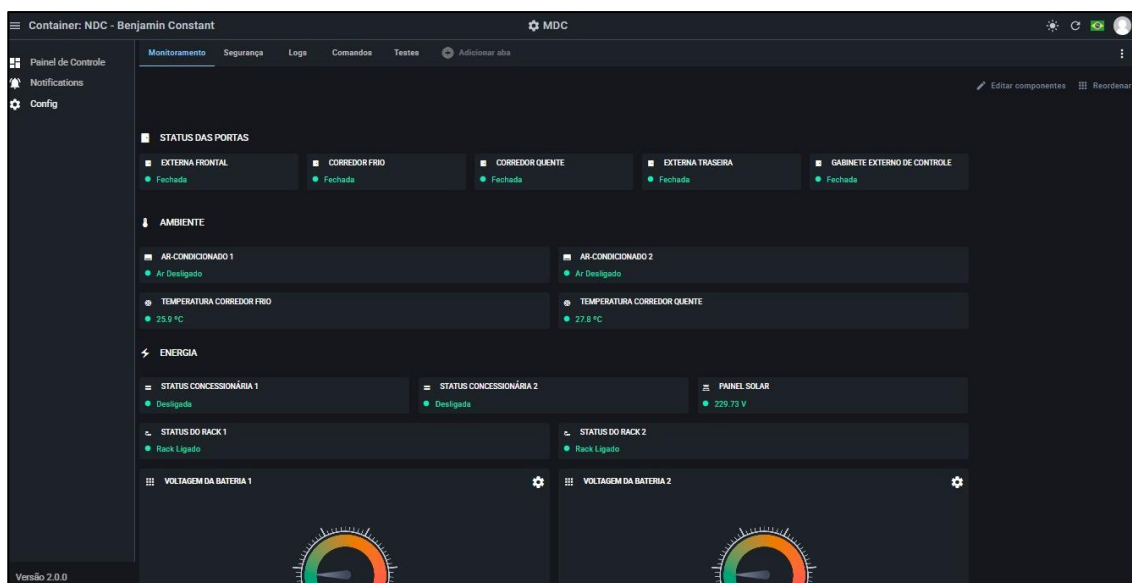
Container: NDC - Benjamin Constant

MDC

Painel de Controle
Notifications
Config

Monitoramento Segurança Logs Comandos Testes Adicionar aba

Editar componentes Reordenar

STATUS DAS PORTAS

EXTERNA FRONTAL
Fechada

CORREDOR FRIO
Fechada

CORREDOR QUENTE
Fechada

EXTERNA TRASEIRA
Fechada

GABINETE EXTERNO DE CONTROLE
Fechada

AMBIENTE

AR-CONDICIONADO 1
Ar Desligado

AR-CONDICIONADO 2
Ar Desligado

TEMPERATURA CORREDOR FRIO
25.9 °C

TEMPERATURA CORREDOR QUENTE
27.8 °C

ENERGIA

STATUS CONCESSIONÁRIA 1
Desligada

STATUS CONCESSIONÁRIA 2
Desligada

PAINEL SOLAR
229.73 V

STATUS DO RACK 1
Rack Ligado

STATUS DO RACK 2
Rack Ligado

VOLTAGEM DA BATERIA 1

VOLTAGEM DA BATERIA 2

Versão 2.0.0